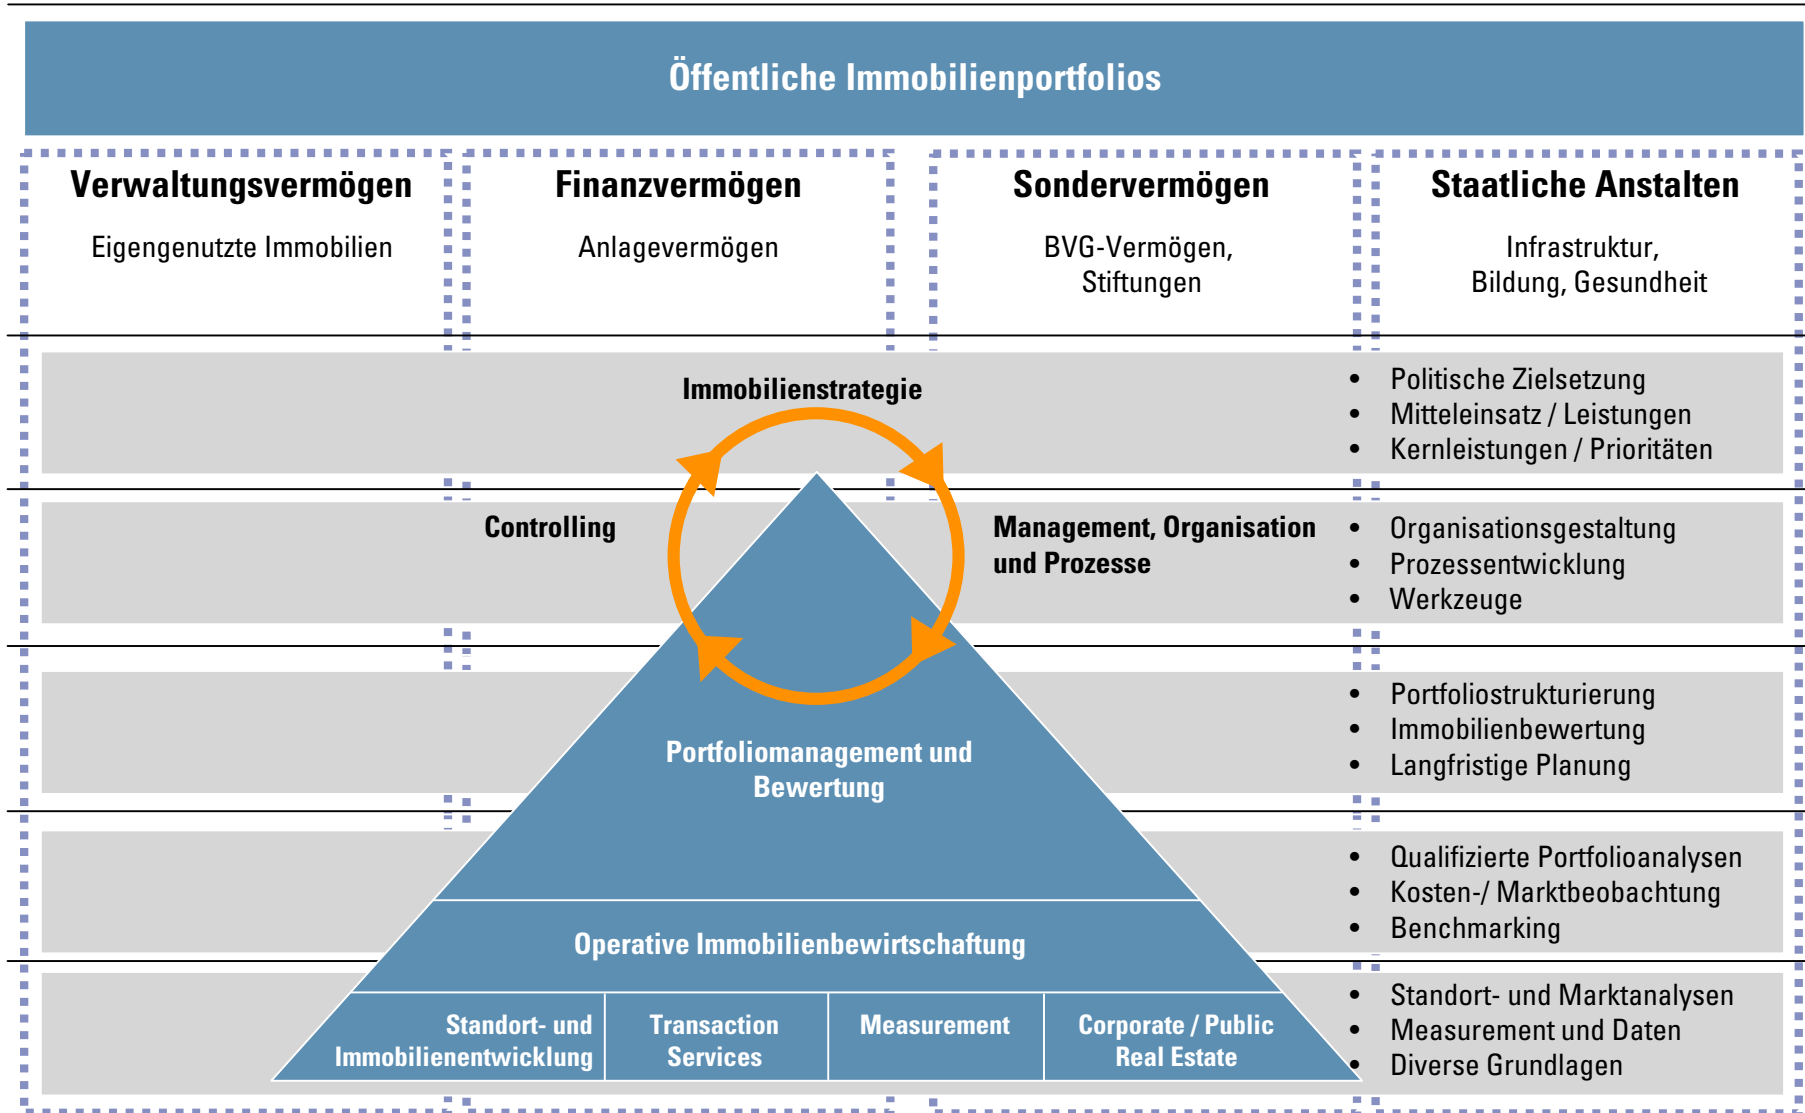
Öffentliche Immobilienportfolios

Verwaltungsvermögen
Eigengenutzte Immobilien

Finanzvermögen
Anlagevermögen

Sondervermögen
BVG-Vermögen, Stiftungen

Staatliche Anstalten
Infrastruktur, Bildung, Gesundheit

Immobilienstrategie

- Politische Zielsetzung
- Mitteleinsatz / Leistungen
- Kernleistungen / Prioritäten

Controlling

Management, Organisation und Prozesse

- Organisationsgestaltung
- Prozessentwicklung
- Werkzeuge

Portfoliomanagement und Bewertung

- Portfoliostrukturierung
- Immobilienbewertung
- Langfristige Planung

- Qualifizierte Portfolioanalysen
- Kosten-/ Marktbeobachtung
- Benchmarking

Operative Immobilienbewirtschaftung

Standort- und Immobilienentwicklung

Transaction Services

Measurement

Corporate / Public Real Estate

- Standort- und Marktanalysen
- Measurement und Daten
- Diverse Grundlagen